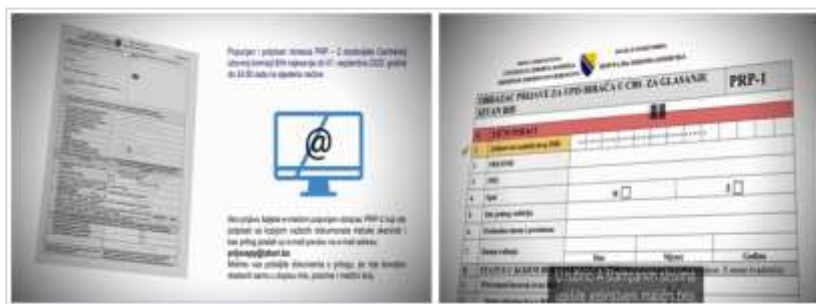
Popunjen i potpisan obrazac PRP – 2 dostavljate Centralnoj izbornoj komisiji BiH najkasnije do 07. septembra 2022. godine do 24.00 sata na sljedeće načine:

@

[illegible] PRP-2 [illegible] prijave@izbori.ba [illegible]

PRP-1

OBRAZAC PRIJAVE ZA UPIS BIRAČA U CBR ZA GLASANJE IZVAN BIH

OBRAZAC

Jedinstveni matični broj (JMB)

Prezime

Ime

Spol

M

Ž

Ime jednog roditelja

Prethodno ime/a i prezimena

Datum rođenja

Dan

Mjesec

Godina

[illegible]

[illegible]